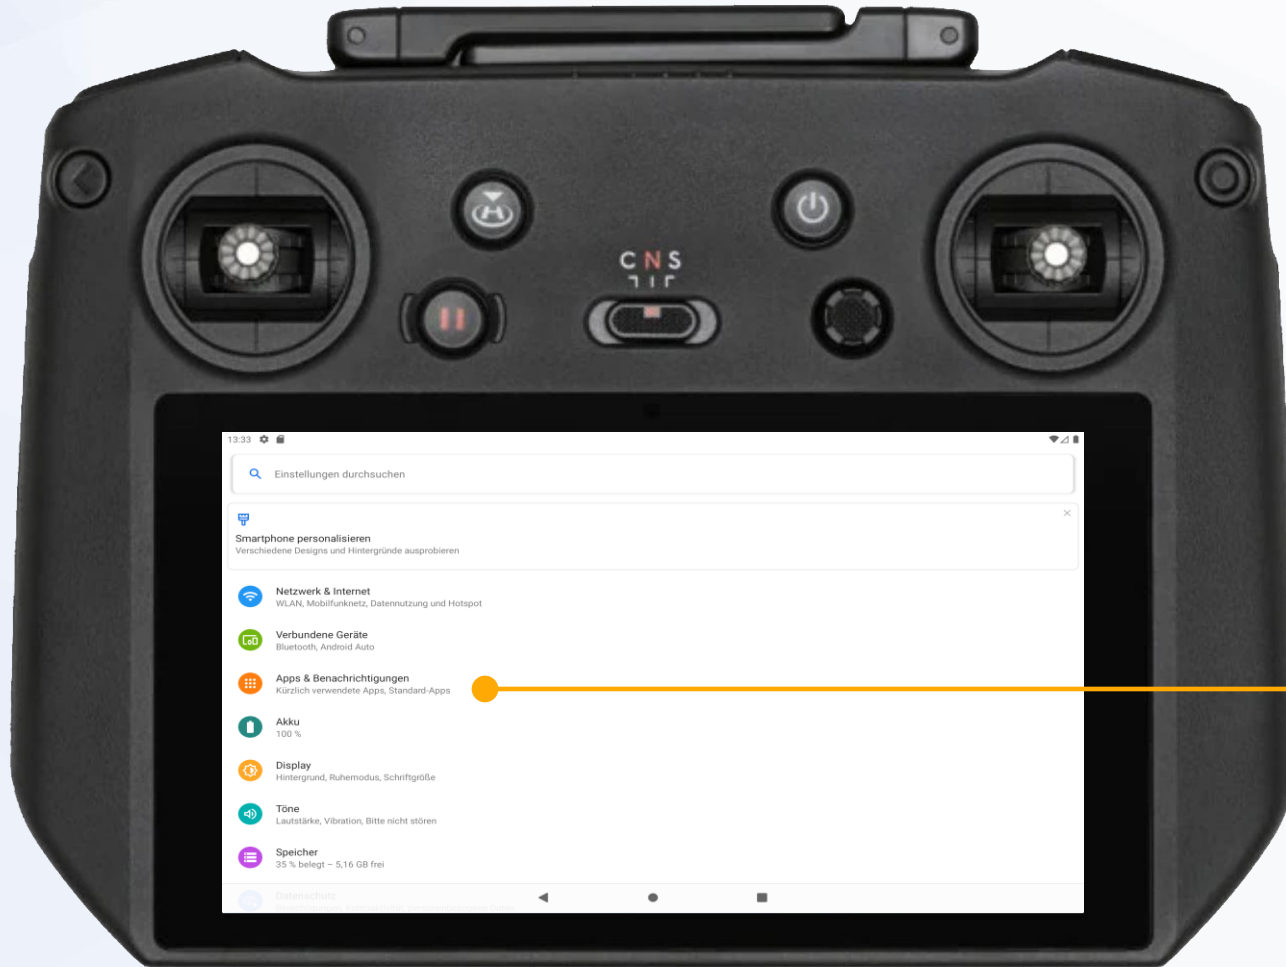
C N S

13:33

Einstellungen durchsuchen

Smartphone personalisieren
Verschiedene Designs und Hintergründe ausprobieren

Netzwerk & Internet
WLAN, Mobilfunknetz, Datennutzung und Hotspot

Verbundene Geräte
Bluetooth, Android Auto

Apps & Benachrichtigungen
Kürzlich verwendete Apps, Standard-Apps

Akku
100 %

Display
Hintergrund, Ruhemodus, Schriftgröße

Töne
Lautstärke, Vibration, Bitte nicht stören

Speicher
35 % belegt – 5,16 GB frei

Datenschutz
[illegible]